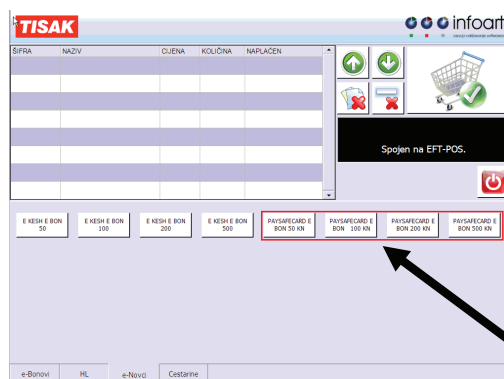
TISAK

infoart

| ŠIFRA | NAZIV | CIJENA | KOLIČINA | NAPLAĆEN |
|---|---|---|---|---|

Spojen na EFT-POS.

E KESH E BON 50

E KESH E BON 100

E KESH E BON 200

E KESH E BON 500

PAYSAFECARD E BON 50 KN

PAYSAFECARD E BON 100 KN

PAYSAFECARD E BON 200 KN

PAYSAFECARD E BON 500 KN

e-Bonovi

HL

e-Novci

Cestarine